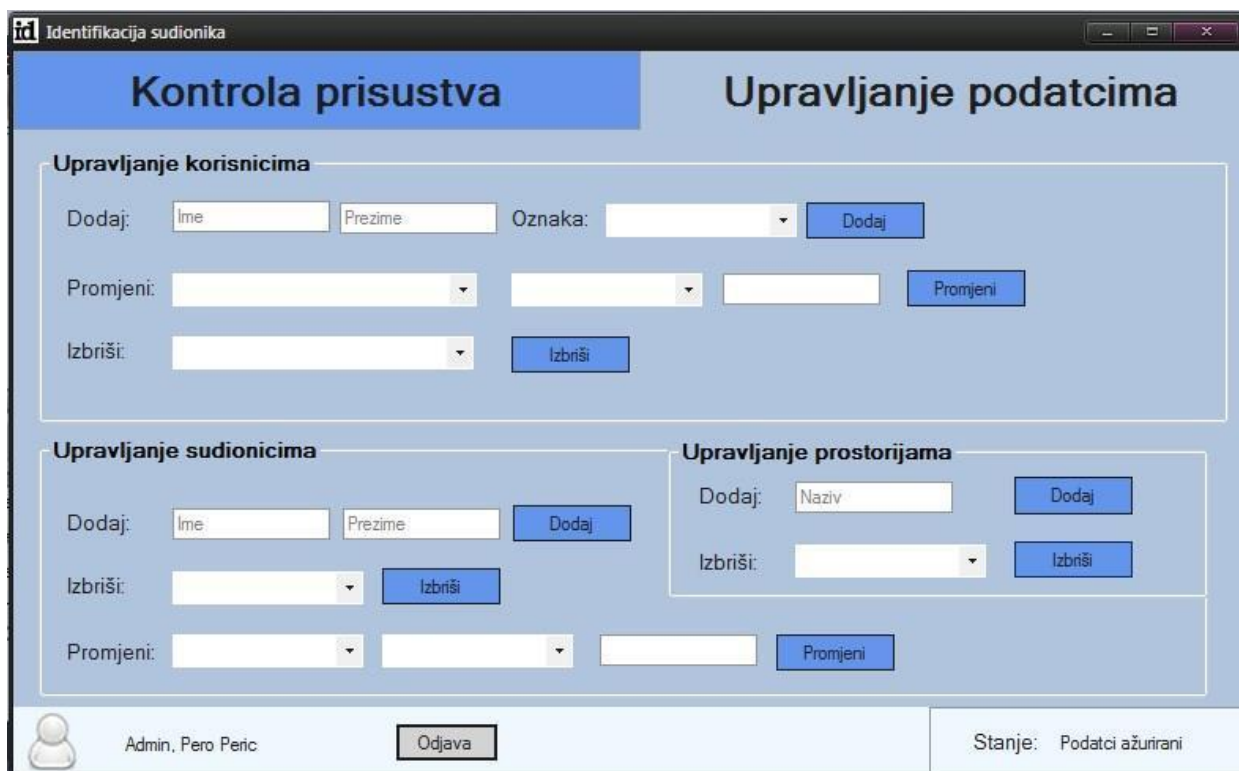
id Identifikacija sudionika

Kontrola prisustva

Upravljanje podatcima

Upravljanje korisnicima

Dodaj: Ime Prezime Oznaka: Dodaj

Promjeni: Promjeni

Izbriši: Izbriši

Upravljanje sudionicima

Dodaj: Ime Prezime Dodaj

Izbriši: Izbriši

Promjeni: Promjeni

Upravljanje prostorijama

Dodaj: Naziv Dodaj

Izbriši: Izbriši

Admin, Pero Peric

Odjava

Stanje: Podatci ažurirani